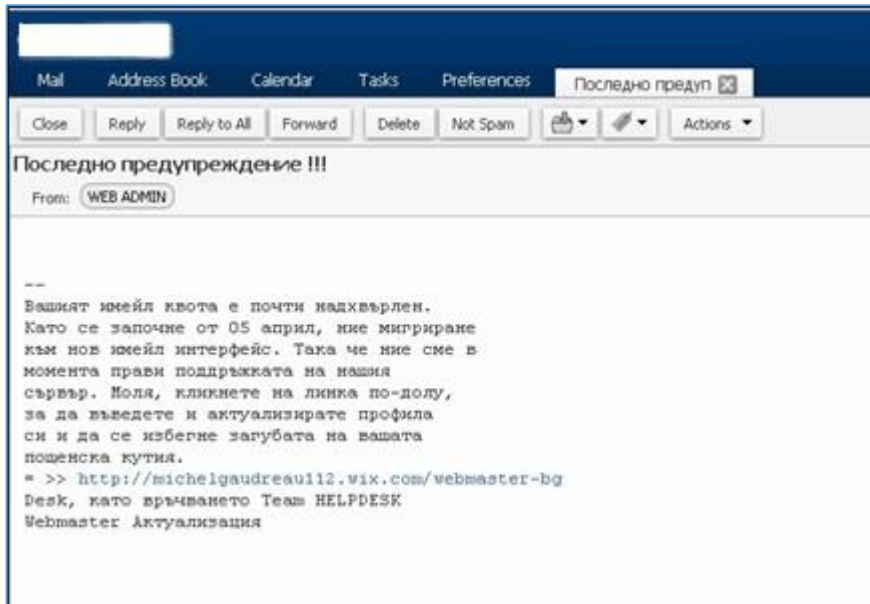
Mail Address Book Calendar Tasks Preferences Последно предуп

Close Reply Reply to All Forward Delete Not Spam Actions

Последно предупреждение !!!

From: WEB ADMIN

--
Вашият имейл квота е почти надхвърлен. Като се започне от 05 април, ние мигриране към нов имейл интерфейс. Така че ние сме в момента прави поддръжката на нашия сървър. Моля, кликнете на линка по-долу, за да въведете и актуализирате профила си и да се избегне загубата на вашата пощенска кутия.
= >> http://michelgaudreau112.wix.com/webmaster-bg
Desk, като връчването Team HELPDESK
Webmaster Актуализация